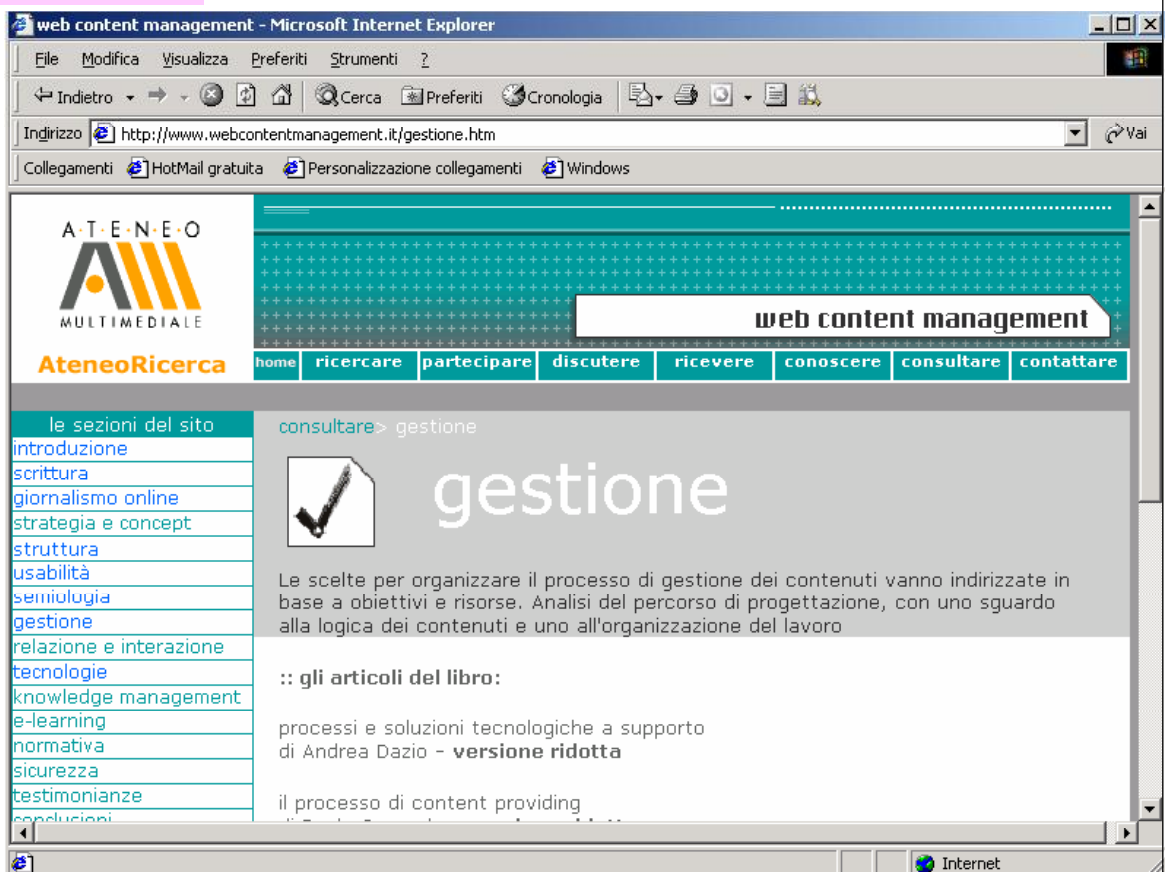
web content management - Microsoft Internet Explorer

File Modifica Visualizza Preferiti Strumenti ?

Indietro Cerca Preferiti Cronologia

Indirizzo http://www.webcontentmanagement.it/gestione.htm Vai

Collegamenti HotMail gratuita Personalizzazione collegamenti Windows

A·T·E·N·E·O MULTIMEDIALE

AteneoRicerca

web content management

home ricercare partecipare discutere ricevere conoscere consultare contattare

le sezioni del sito
introduzione
scrittura
giornalismo online
strategia e concept
struttura
usabilità
semiologia
gestione
relazione e interazione
tecnologie
knowledge management
e-learning
normativa
sicurezza
testimonianze
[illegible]

consultare> gestione

gestione

Le scelte per organizzare il processo di gestione dei contenuti vanno indirizzate in base a obiettivi e risorse. Analisi del percorso di progettazione, con uno sguardo alla logica dei contenuti e uno all'organizzazione del lavoro

:: gli articoli del libro:

processi e soluzioni tecnologiche a supporto
di Andrea Dazio - versione ridotta

il processo di content providing
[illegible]

Internet